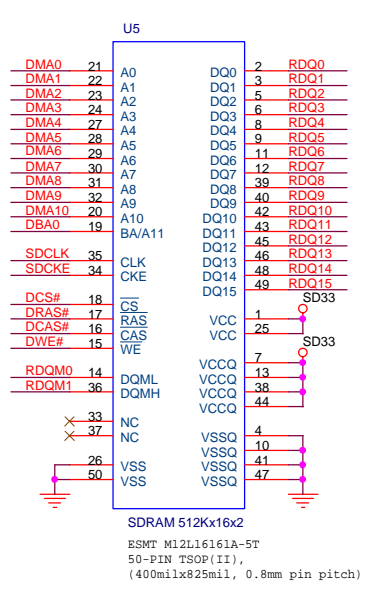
U5

DMA0 21 A0
DMA1 22 A1
DMA2 23 A2
DMA3 24 A3
DMA4 27 A4
DMA5 28 A5
DMA6 29 A6
DMA7 30 A7
DMA8 31 A8
DMA9 32 A9
DMA10 20 A10
DBA0 19 BA/A11

SDCLK 35 CLK
SDCKE 34 CKE

DCS# 18 $\overline{CS}$
DRAS# 17 $\overline{RAS}$
DCAS# 16 $\overline{CAS}$
DWE# 15 $\overline{WE}$

RDQM0 14 DQML
RDQM1 36 DQMH

33 NC
37 NC

26 VSS
50 VSS

DQ0 2 RDQ0
DQ1 3 RDQ1
DQ2 5 RDQ2
DQ3 6 RDQ3
DQ4 8 RDQ4
DQ5 9 RDQ5
DQ6 11 RDQ6
DQ7 12 RDQ7
DQ8 39 RDQ8
DQ9 40 RDQ9
DQ10 42 RDQ10
DQ11 43 RDQ11
DQ12 45 RDQ12
DQ13 46 RDQ13
DQ14 48 RDQ14
DQ15 49 RDQ15

SD33
VCC 1
VCC 25

SD33
VCCQ 7
VCCQ 13
VCCQ 38
VCCQ 44

VSSQ 4
VSSQ 10
VSSQ 41
VSSQ 47

SDRAM 512Kx16x2

ESMT M12L16161A-5T
50-PIN TSOP(II),
(400milx825mil, 0.8mm pin pitch)